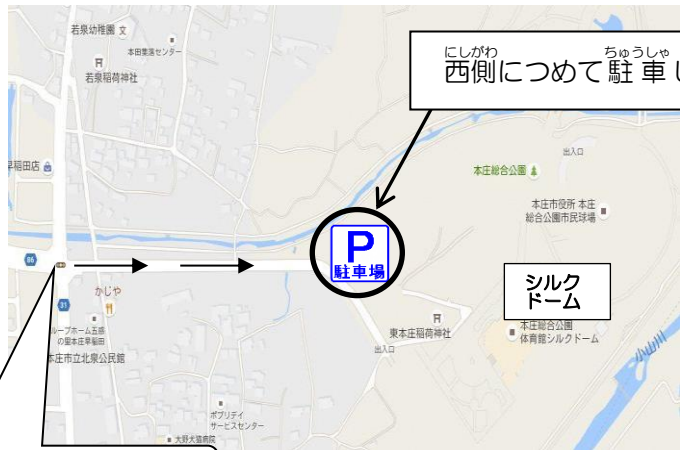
にしがわ ちゅうしゃ
西側につめて駐 車し

若泉幼稚園
本田集落センター
若泉稲荷神社
早稲田店
86
31
かじや
グループホーム五感の里本庄早稲田
本庄市立北泉公民館
ボランティアサービスセンター
大野大規病院
P
駐車場
出入口
本庄総合公園
本庄市役所 本庄総合公園市民球場
シルクドーム
東本庄稲荷神社
出入口
本庄総合公園体育館シルクドーム
小山川